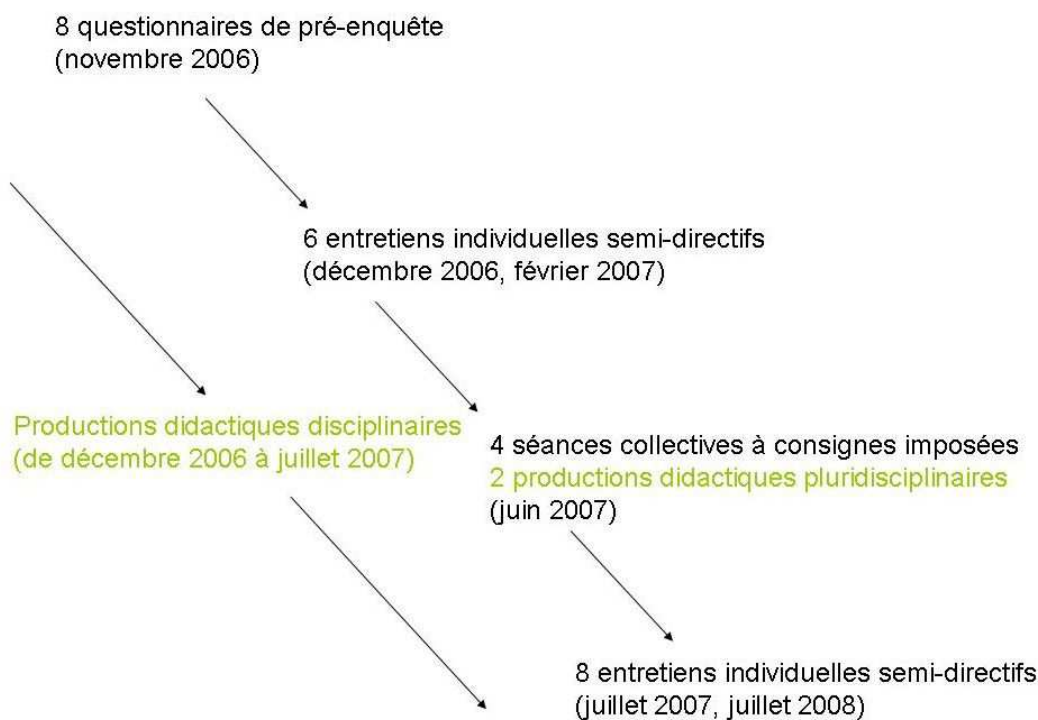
8 questionnaires de pré-enquête
(novembre 2006)

6 entretiens individuelles semi-directifs
(décembre 2006, février 2007)

Productions didactiques disciplinaires
(de décembre 2006 à juillet 2007)

4 séances collectives à consignes imposées
2 productions didactiques pluridisciplinaires
(juin 2007)

8 entretiens individuelles semi-directifs
(juillet 2007, juillet 2008)